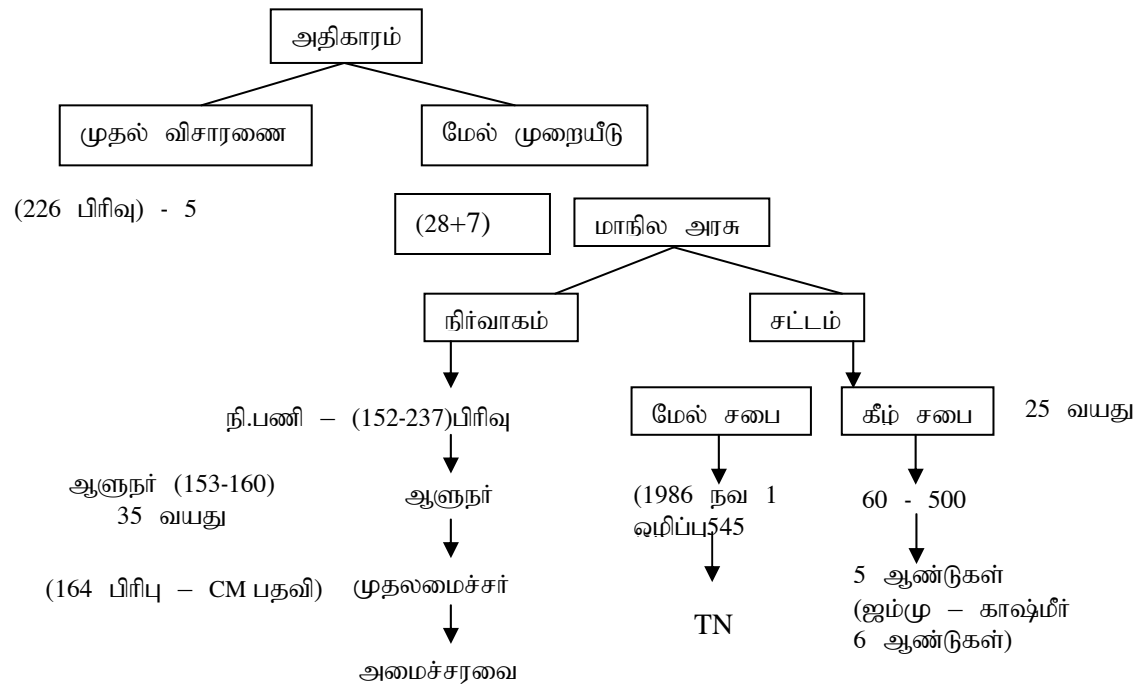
அதிகாரம்

முதல் விசாரணை

மேல் முறையீடு

(226 பிரிவு) - 5

(28+7)

மாநில அரசு

நிர்வாகம்

சட்டம்

நி.பணி – (152-237)பிரிவு

மேல் சபை

கீழ் சபை

25 வயது

ஆளுநர் (153-160) 35 வயது

ஆளுநர்

(1986 நவ 1 ஒழிப்பு545

60 - 500

(164 பிரிபு – CM பதவி)

முதலமைச்சர்

5 ஆண்டுகள் (ஜம்மு – காஷ்மீர் 6 ஆண்டுகள்)

TN

அமைச்சரவை